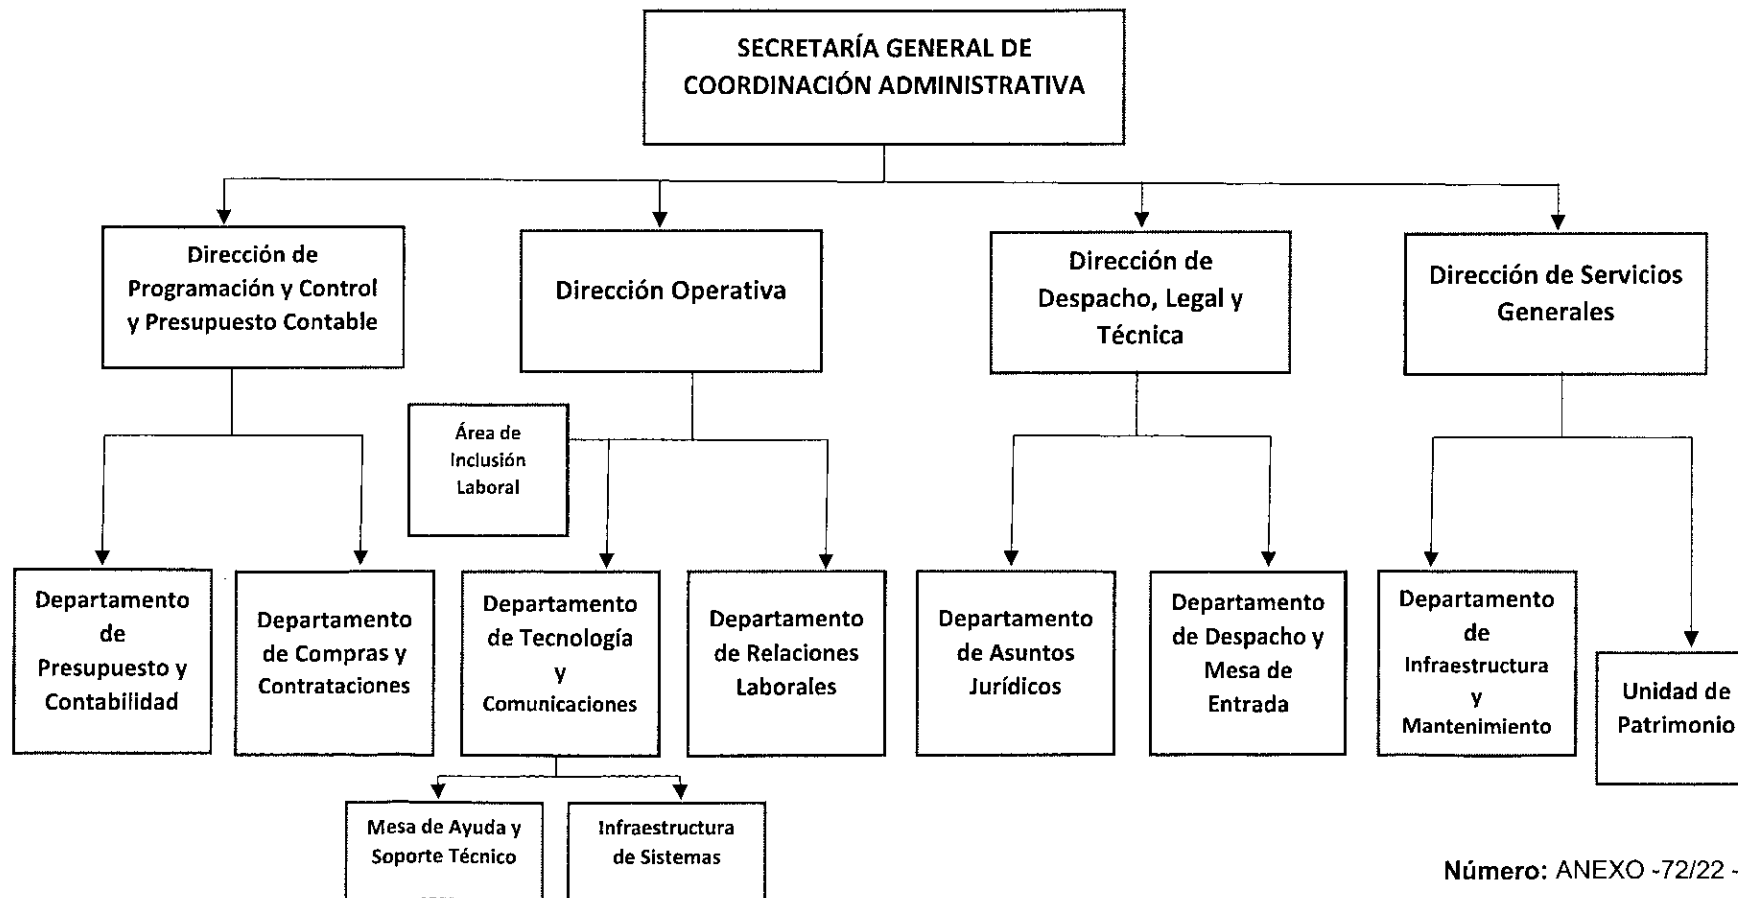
SECRETARÍA GENERAL DE COORDINACIÓN ADMINISTRATIVA

Dirección de Programación y Control y Presupuesto Contable

Dirección Operativa

Dirección de Despacho, Legal y Técnica

Dirección de Servicios Generales

Área de Inclusión Laboral

Departamento de Presupuesto y Contabilidad

Departamento de Compras y Contrataciones

Departamento de Tecnología y Comunicaciones

Departamento de Relaciones Laborales

Departamento de Asuntos Jurídicos

Departamento de Despacho y Mesa de Entrada

Departamento de Infraestructura y Mantenimiento

Unidad de Patrimonio

Mesa de Ayuda y Soporte Técnico

Infraestructura de Sistemas

Número: ANEXO -72/22 -